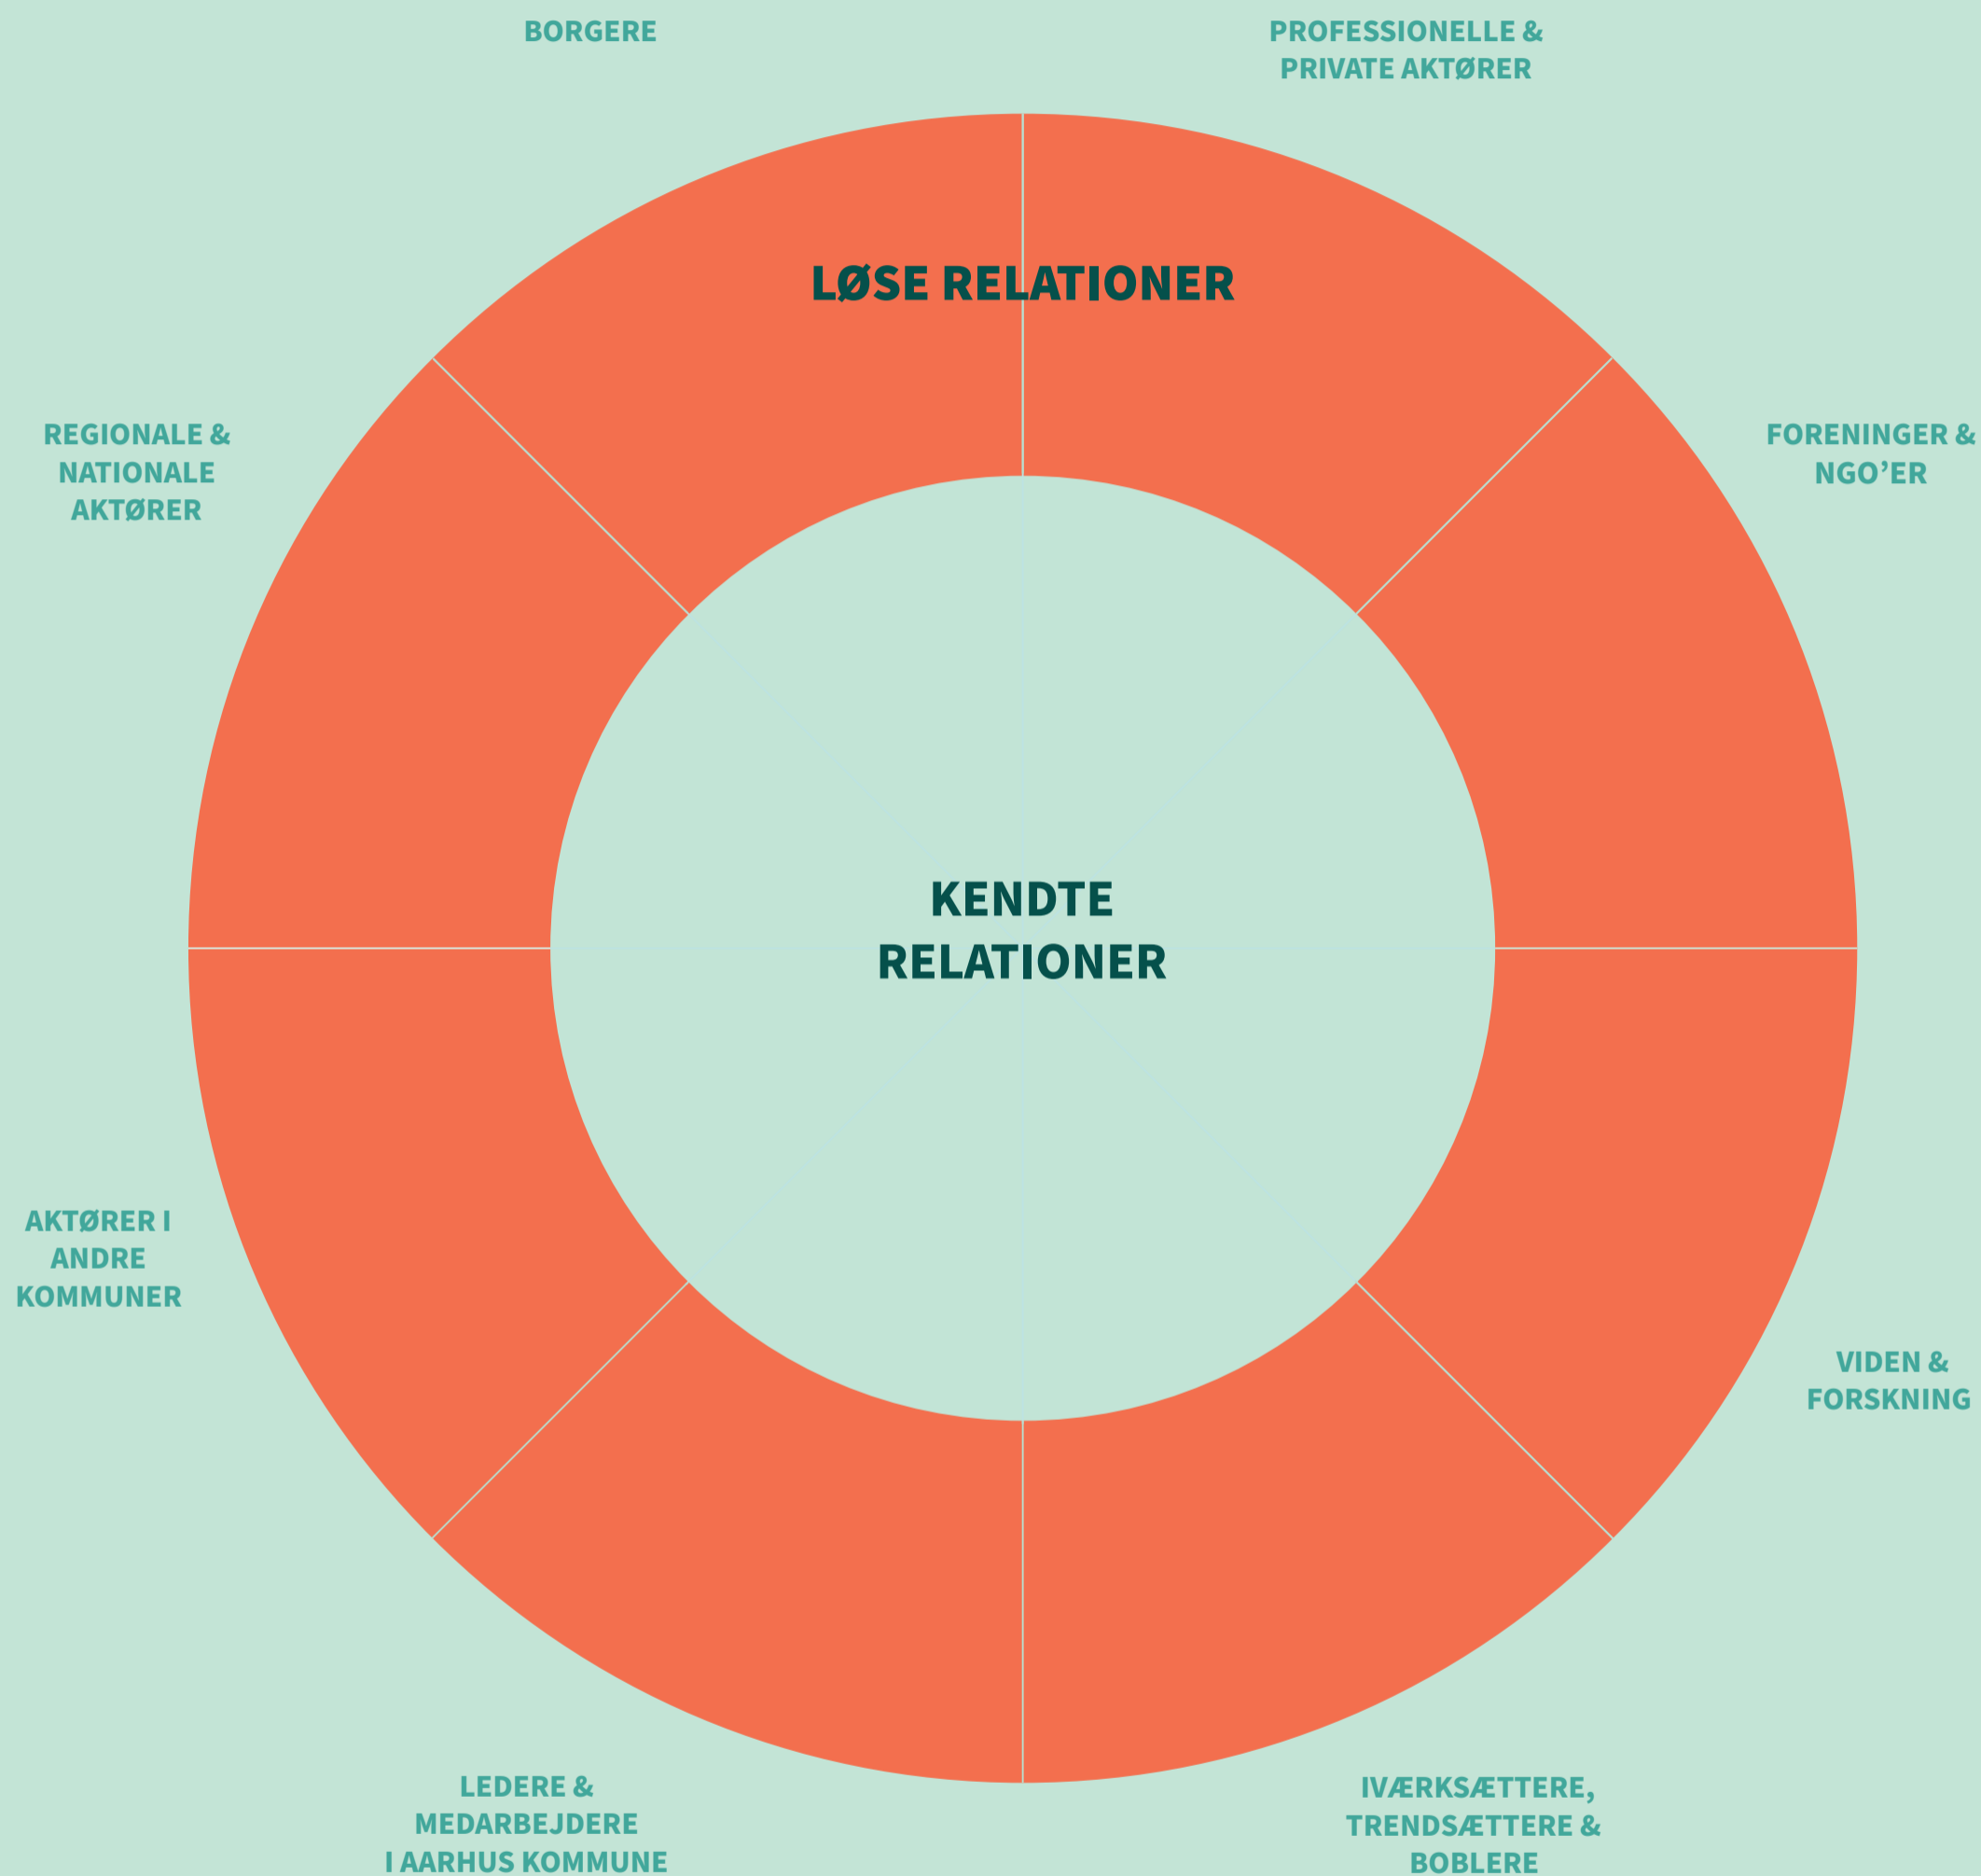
BORGERE

PROFESSIONELLE & PRIVATE AKTØRER

LØSE RELATIONER

REGIONALE & NATIONALE AKTØRER

FORENINGER & NGO'ER

KENDTE RELATIONER

AKTØRER I ANDRE KOMMUNER

VIDEN & FORSKNING

LEDERE & MEDARBEJDERE I AARHUS KOMMUNE

IVÆRKSÆTTERE, TRENDSÆTTERE & BOBLERE